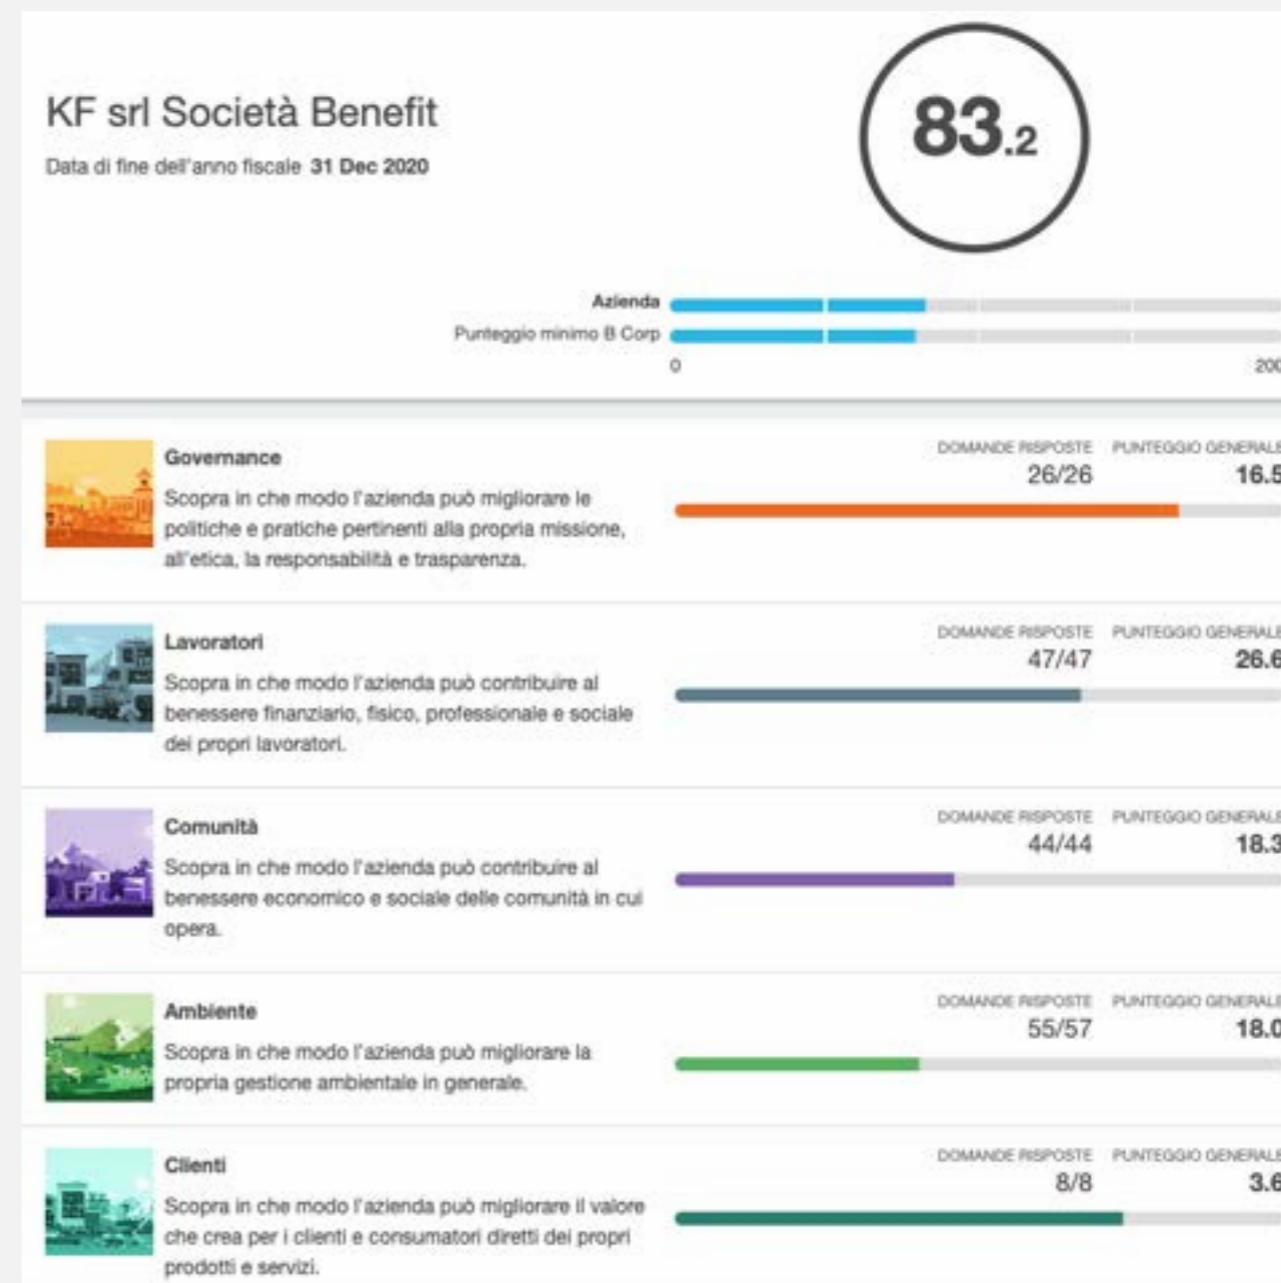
KF srl Società Benefit

Data di fine dell'anno fiscale **31 Dec 2020**

83.2

Azienda

Punteggio minimo B Corp

0

20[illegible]

Governance

Scopra in che modo l'azienda può migliorare le politiche e pratiche pertinenti alla propria missione, all'etica, la responsabilità e trasparenza.

DOMANDE RISPOSTE 26/26

PUNTEGGIO GENERAL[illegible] 16.5

Lavoratori

Scopra in che modo l'azienda può contribuire al benessere finanziario, fisico, professionale e sociale dei propri lavoratori.

DOMANDE RISPOSTE 47/47

PUNTEGGIO GENERAL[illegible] 26.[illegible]

Comunità

Scopra in che modo l'azienda può contribuire al benessere economico e sociale delle comunità in cui opera.

DOMANDE RISPOSTE 44/44

PUNTEGGIO GENERAL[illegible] 18.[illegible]

Ambiente

Scopra in che modo l'azienda può migliorare la propria gestione ambientale in generale.

DOMANDE RISPOSTE 55/57

PUNTEGGIO GENERAL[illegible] 18.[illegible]

Clienti

Scopra in che modo l'azienda può migliorare il valore che crea per i clienti e consumatori diretti dei propri prodotti e servizi.

DOMANDE RISPOSTE 8/8

PUNTEGGIO GENERAL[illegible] 3.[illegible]